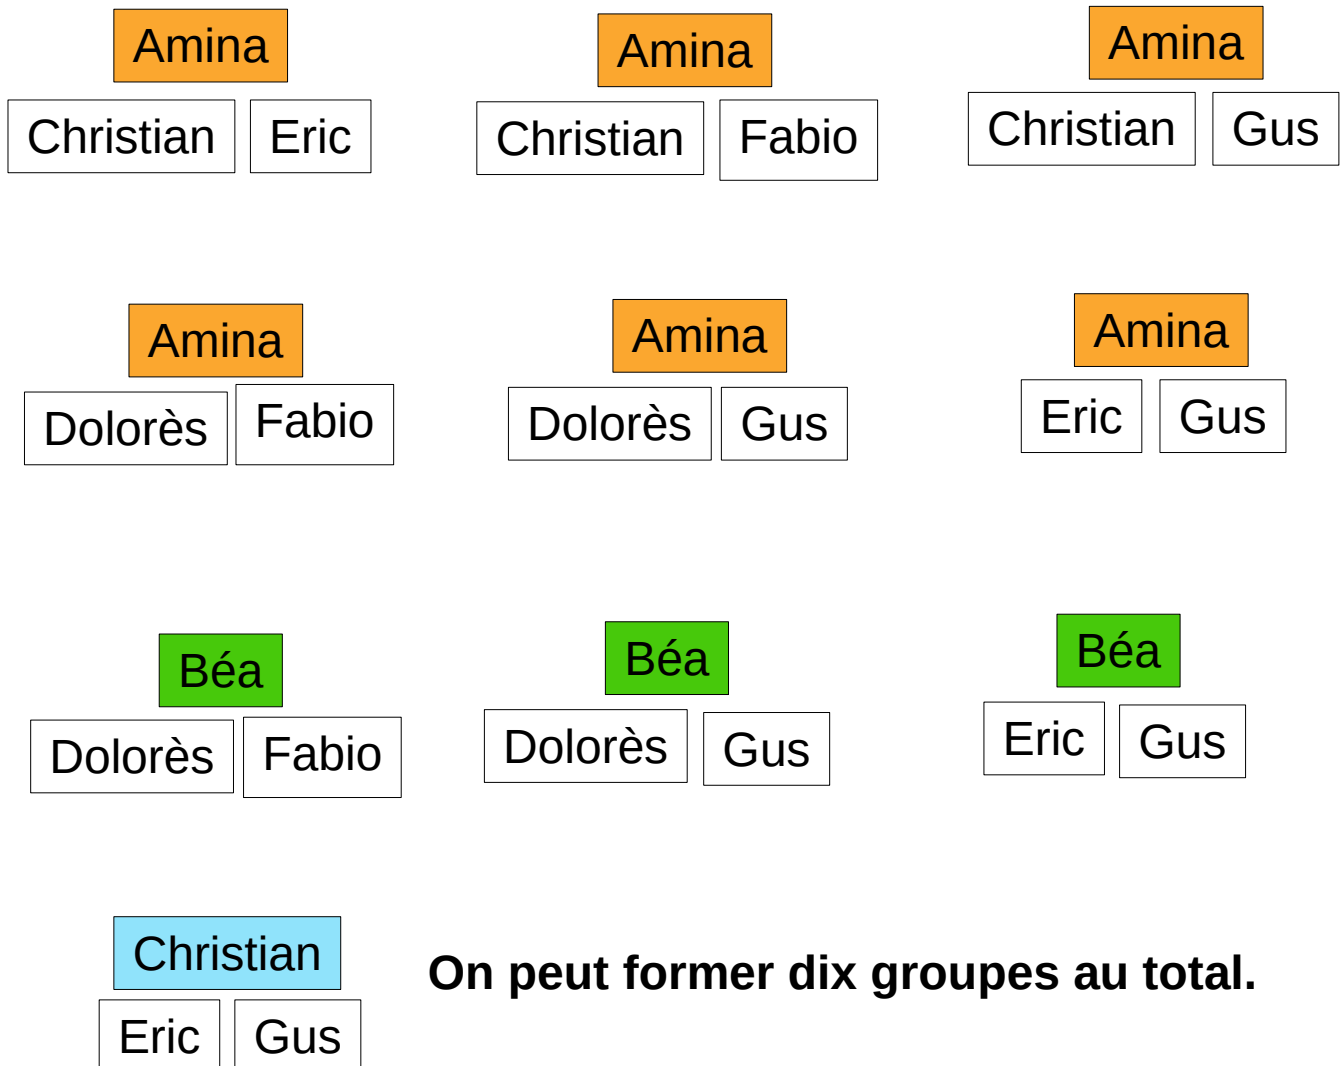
Amina
Christian Eric

Amina
Christian Fabio

Amina
Christian Gus

Amina
Dolorès Fabio

Amina
Dolorès Gus

Amina
Eric Gus

Béa
Dolorès Fabio

Béa
Dolorès Gus

Béa
Eric Gus

Christian
Eric Gus

On peut former dix groupes au total.